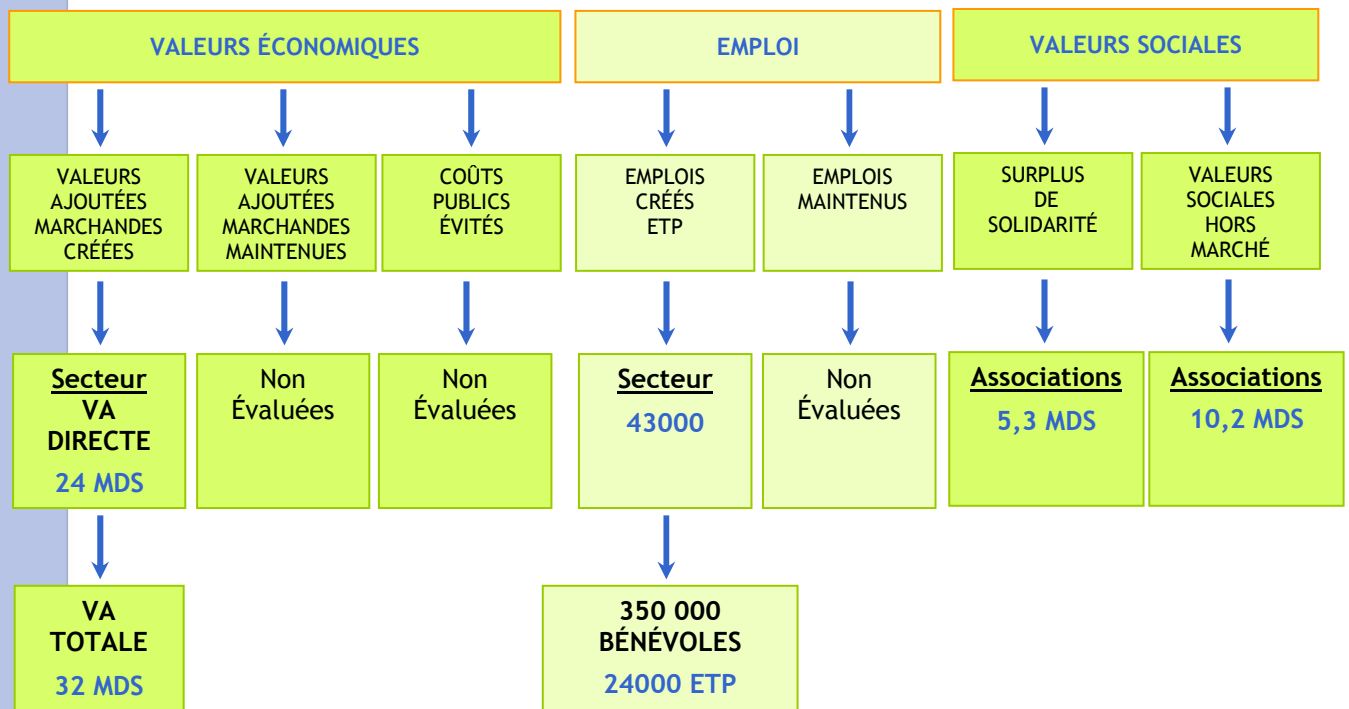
VALEURS ÉCONOMIQUES

EMPLOI

VALEURS SOCIALES

VALEURS AJOUTÉES MARCHANDES CRÉÉES

VALEURS AJOUTÉES MARCHANDES MAINTENUES

COÛTS PUBLICS ÉVITÉS

EMPLOIS CRÉÉS ETP

EMPLOIS MAINTENUS

SURPLUS DE SOLIDARITÉ

VALEURS SOCIALES HORS MARCHÉ

Secteur
VA DIRECTE
24 MDS

Non Évaluées

Non Évaluées

Secteur
43000

Non Évaluées

Associations
5,3 MDS

Associations
10,2 MDS

VA TOTALE
32 MDS

350 000 BÉNÉVOLES
24000 ETP